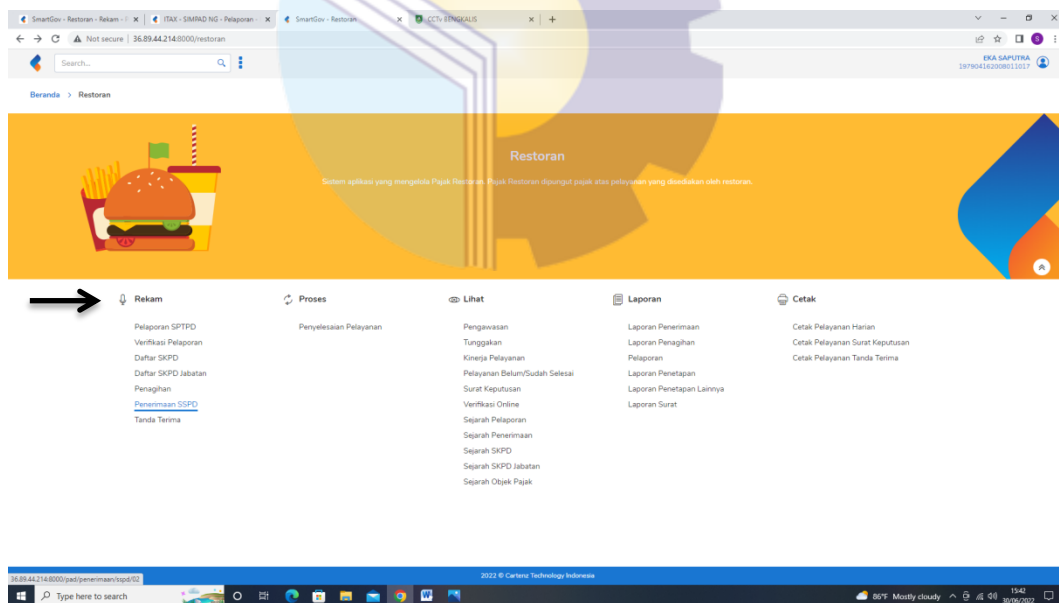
SmartGov - Restoran - Rekam - ✕ | ITAX - SIMPAD NG - Pelaporan - ✕ | SmartGov - Restoran ✕ | CCTv BENGKALIS ✕ | +

Not secure | 36.89.44.214:8000/restoran

Search...

EKA SAPUTRA
197804162008011017

Beranda > Restoran

Restoran

Sistem aplikasi yang mengelola Pajak Restoran. Pajak Restoran dipungut pajak atas pelayanan yang disediakan oleh restoran.

Rekam
Pelaporan SPTPD
Verifikasi Pelaporan
Daftar SKPD
Daftar SKPD Jabatan
Penagihan
Penerimaan SSPD
Tanda Terima

Proses
Penyelesaian Pelayanan

Lihat
Pengawasan
Tunggakan
Kinerja Pelayanan
Pelayanan Belum/Sudah Selesai
Surat Keputusan
Verifikasi Online
Sejarah Pelaporan
Sejarah Penerimaan
Sejarah SKPD
Sejarah SKPD Jabatan
Sejarah Objek Pajak

Laporan
Laporan Penerimaan
Laporan Penagihan
Pelaporan
Laporan Penetapan
Laporan Penetapan Lainnya
Laporan Surat

Cetak
Cetak Pelayanan Harian
Cetak Pelayanan Surat Keputusan
Cetak Pelayanan Tanda Terima

36.89.44.214:8000/pad/penerimaan/sspd/02

2022 © Cartenz Technology Indonesia

Type here to search

86°F Mostly cloudy
15:42
30/06/2022